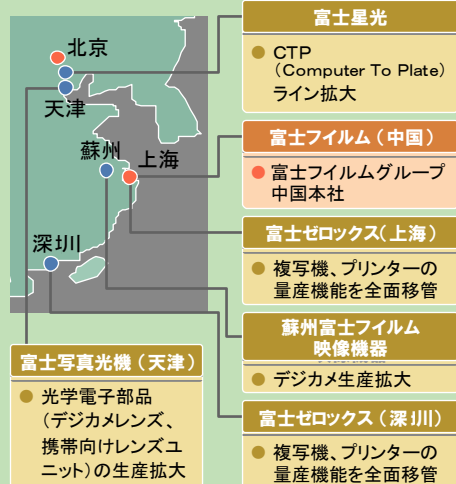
北京
天津
蘇州
上海
深圳

富士星光
● CTP（Computer To Plate）ライン拡大

富士フイルム（中国）
● 富士フイルムグループ中国本社

富士ゼロックス（上海）
● 複写機、プリンターの量産機能を全面移管

蘇州富士フイルム映像機器
● デジカメ生産拡大

富士ゼロックス（深圳）
● 複写機、プリンターの量産機能を全面移管

富士写真光機（天津）
● 光学電子部品（デジカメレンズ、携帯向けレンズユニット）の生産拡大